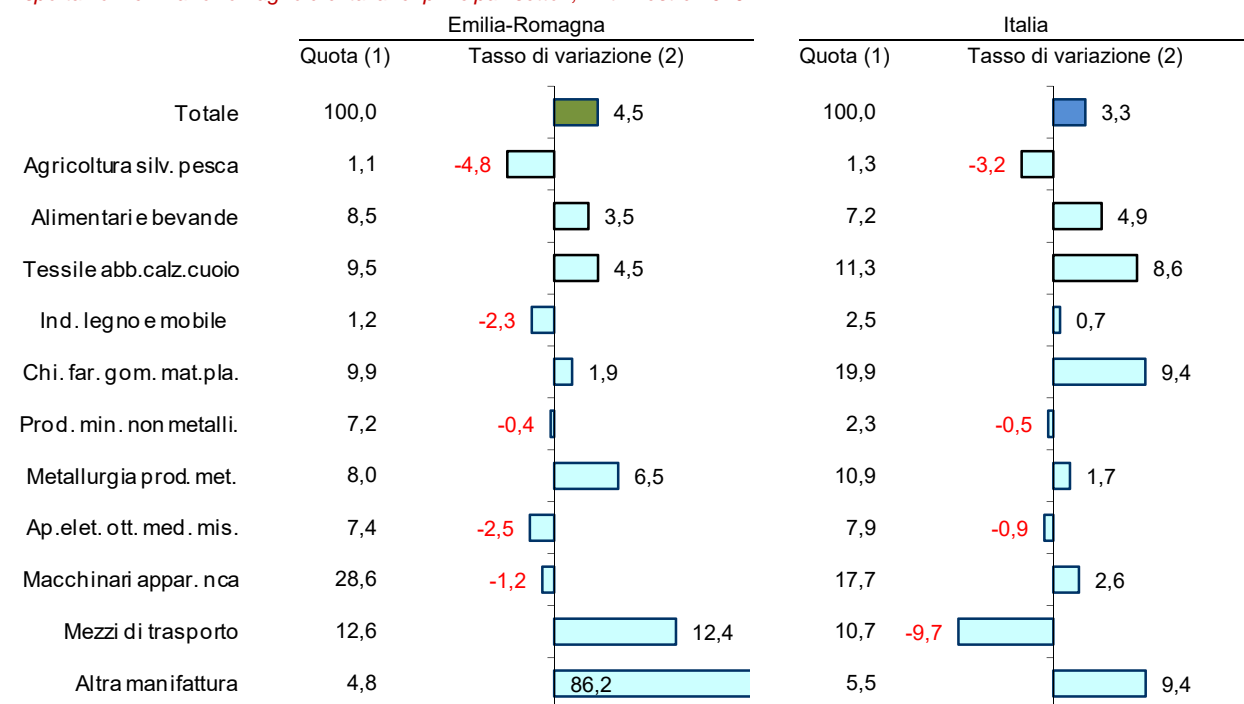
| | Emilia-Romagna | | Italia | |
|---|---|---|---|---|
| | Quota (1) | Tasso di variazione (2) | Quota (1) | Tasso di variazione (2) |
| Totale | 100,0 | 4,5 | 100,0 | 3,3 |
| Agricoltura silv. pesca | 1,1 | -4,8 | 1,3 | -3,2 |
| Alimentari e bevande | 8,5 | 3,5 | 7,2 | 4,9 |
| Tessile abb.calz.cuoio | 9,5 | 4,5 | 11,3 | 8,6 |
| Ind. legno e mobile | 1,2 | -2,3 | 2,5 | 0,7 |
| Chi. far. gom. mat.pla. | 9,9 | 1,9 | 19,9 | 9,4 |
| Prod. min. non metalli. | 7,2 | -0,4 | 2,3 | -0,5 |
| Metallurgia prod. met. | 8,0 | 6,5 | 10,9 | 1,7 |
| Ap.elet. ott. med. mis. | 7,4 | -2,5 | 7,9 | -0,9 |
| Macchinari appar. nca | 28,6 | -1,2 | 17,7 | 2,6 |
| Mezzi di trasporto | 12,6 | 12,4 | 10,7 | -9,7 |
| Altra manifattura | 4,8 | 86,2 | 5,5 | 9,4 |